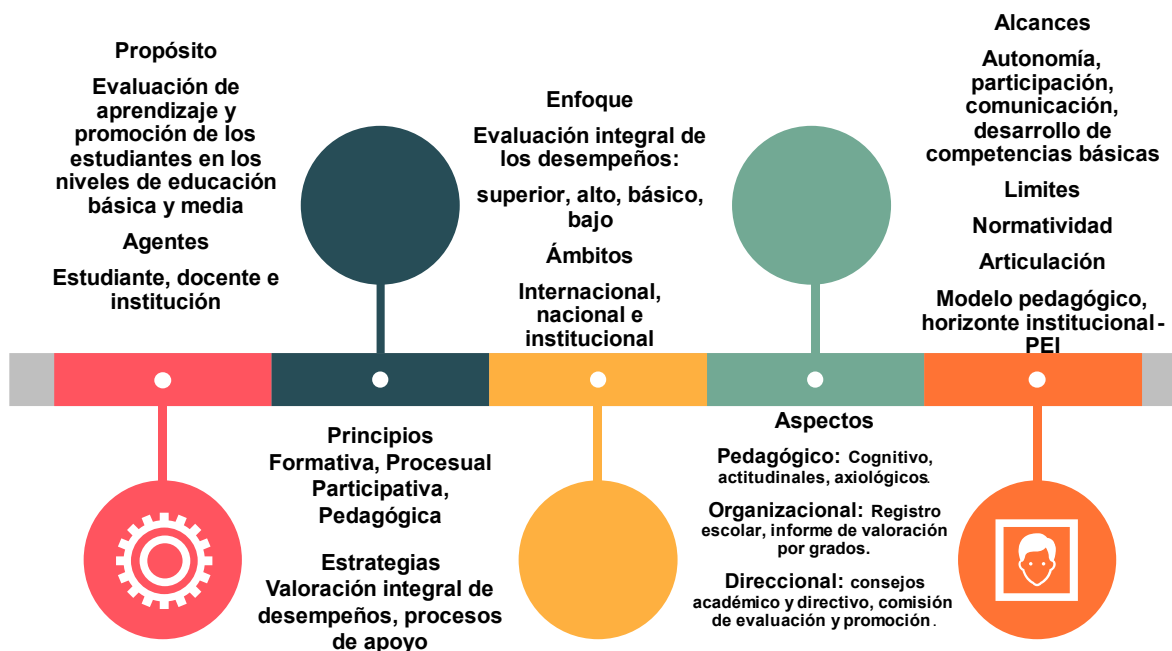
Propósito

Evaluación de aprendizaje y promoción de los estudiantes en los niveles de educación básica y media

Agentes

Estudiante, docente e institución

Enfoque

Evaluación integral de los desempeños:

superior, alto, básico, bajo

Ámbitos

Internacional, nacional e institucional

Alcances

Autonomía, participación, comunicación, desarrollo de competencias básicas

Limites

Normatividad

Articulación

Modelo pedagógico, horizonte institucional - PEI

Principios

Formativa, Procesual Participativa, Pedagógica

Estrategias

Valoración integral de desempeños, procesos de apoyo

Aspectos

Pedagógico: Cognitivo, actitudinales, axiológicos.

Organizacional: Registro escolar, informe de valoración por grados.

Direccional: consejos académico y directivo, comisión de evaluación y promoción.